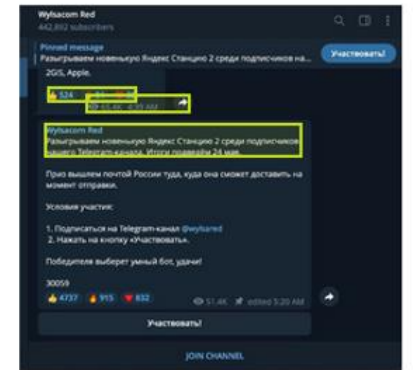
Wylsacom Red
442,892 subscribers

Pinned message
Разыгрываем новенькую Яндекс Станцию 2 среди подписчиков на...

Участвовать!

2GIS, Apple.

👍 524 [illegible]

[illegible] 51.4K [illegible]

Wylsacom Red
Разыгрываем новенькую Яндекс Станцию 2 среди подписчиков нашего Telegram-канала. Итоги подведём 24 мая.

Приз вышлем почтой России туда, куда она сможет доставить на момент отправки.

Условия участия:

1. Подписаться на Telegram-канал @wylsared
2. Нажать на кнопку «Участвовать».

Победителя выберет умный бот, удачи!

30059

👍 4737 🔥 915 ❤️ 832 👁 51.4K edited 3:20 AM

Участвовать!

JOIN CHANNEL